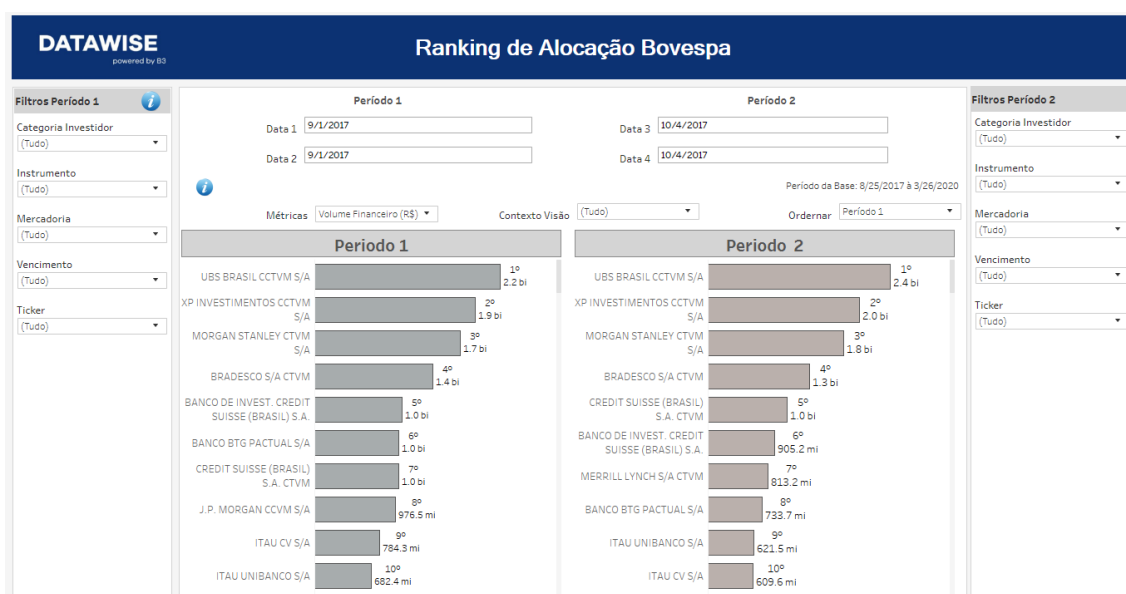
DATAWISE
powered by B3

Ranking de Alocação Bovespa

Filtros Período 1

Categoria Investidor
(Tudo)

Instrumento
(Tudo)

Mercadoria
(Tudo)

Vencimento
(Tudo)

Ticker
(Tudo)

Período 1

Data 1 9/1/2017

Data 2 9/1/2017

Período 2

Data 3 10/4/2017

Data 4 10/4/2017

Período da Base: 8/25/2017 à 3/26/2020

Métricas Volume Financeiro (R$)

Contexto Visão (Tudo)

Ordernar Período 1

Periodo 1

| Corretora | Posição | Valor |
|---|---|---|
| UBS BRASIL CCTVM S/A | 1º | 2.2 bi |
| XP INVESTIMENTOS CCTVM S/A | 2º | 1.9 bi |
| MORGAN STANLEY CTVM S/A | 3º | 1.7 bi |
| BRADESCO S/A CTVM | 4º | 1.4 bi |
| BANCO DE INVEST. CREDIT SUISSE (BRASIL) S.A. | 5º | 1.0 bi |
| BANCO BTG PACTUAL S/A | 6º | 1.0 bi |
| CREDIT SUISSE (BRASIL) S.A. CTVM | 7º | 1.0 bi |
| J.P. MORGAN CCVM S/A | 8º | 976.5 mi |
| ITAU CV S/A | 9º | 784.3 mi |
| ITAU UNIBANCO S/A | 10º | 682.4 mi |

Periodo 2

| Corretora | Posição | Valor |
|---|---|---|
| UBS BRASIL CCTVM S/A | 1º | 2.4 bi |
| XP INVESTIMENTOS CCTVM S/A | 2º | 2.0 bi |
| MORGAN STANLEY CTVM S/A | 3º | 1.8 bi |
| BRADESCO S/A CTVM | 4º | 1.3 bi |
| CREDIT SUISSE (BRASIL) S.A. CTVM | 5º | 1.0 bi |
| BANCO DE INVEST. CREDIT SUISSE (BRASIL) S.A. | 6º | 905.2 mi |
| MERRILL LYNCH S/A CTVM | 7º | 813.2 mi |
| BANCO BTG PACTUAL S/A | 8º | 733.7 mi |
| ITAU UNIBANCO S/A | 9º | 621.5 mi |
| ITAU CV S/A | 10º | 609.6 mi |

Filtros Período 2

Categoria Investidor
(Tudo)

Instrumento
(Tudo)

Mercadoria
(Tudo)

Vencimento
(Tudo)

Ticker
(Tudo)